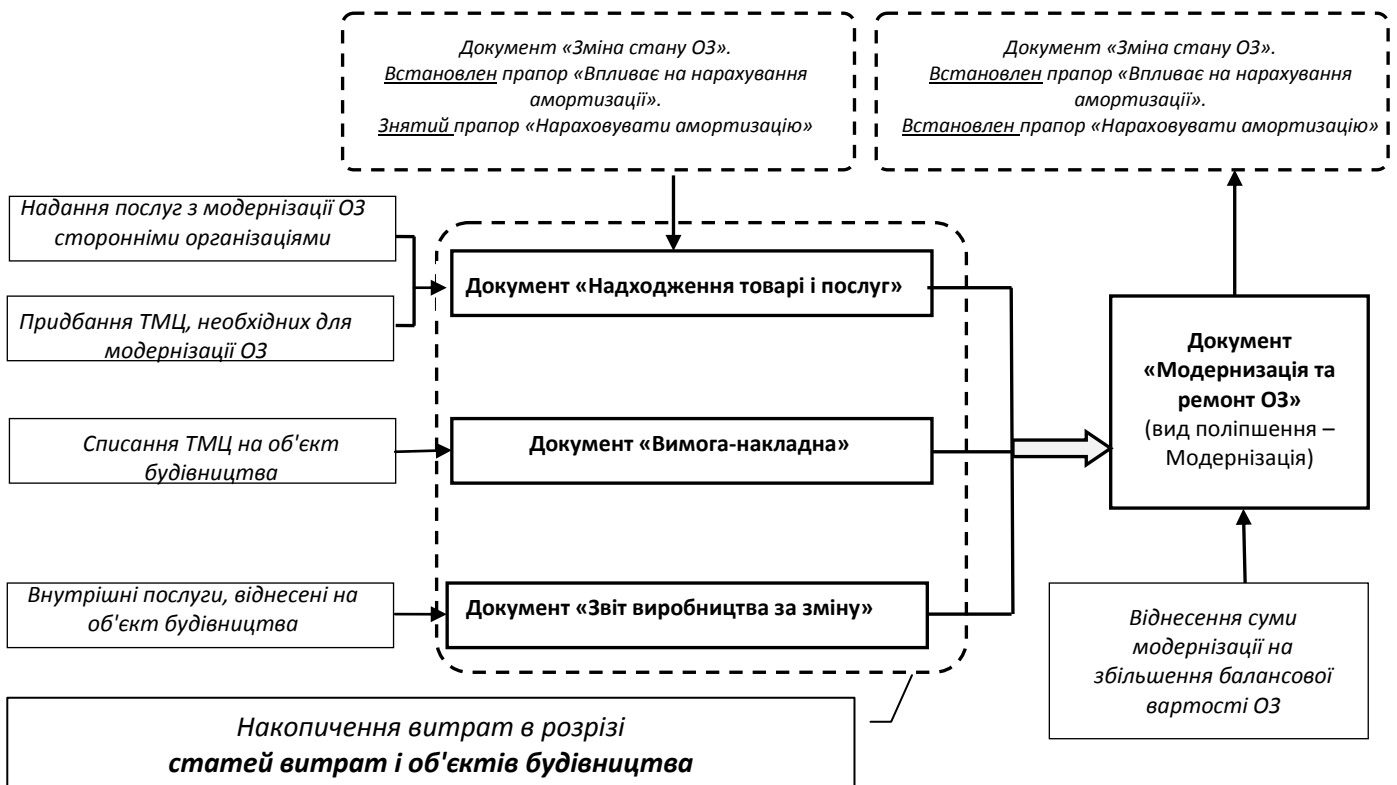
Документ «Зміна стану ОЗ». Встановлен прапор «Впливає на нарахування амортизації». Знятий прапор «Нараховувати амортизацію»

Документ «Зміна стану ОЗ». Встановлен прапор «Впливає на нарахування амортизації». Встановлен прапор «Нараховувати амортизацію»

Надання послуг з модернізації ОЗ сторонніми організаціями

Придбання ТМЦ, необхідних для модернізації ОЗ

Документ «Надходження товарі і послуг»

Списання ТМЦ на об'єкт будівництва

Документ «Вимога-накладна»

Внутрішні послуги, віднесені на об'єкт будівництва

Документ «Звіт виробництва за зміну»

Документ «Модернизація та ремонт ОЗ» (вид поліпшення – Модернізація)

Віднесення суми модернізації на збільшення балансової вартості ОЗ

Накопичення витрат в розрізі статей витрат і об'єктів будівництва